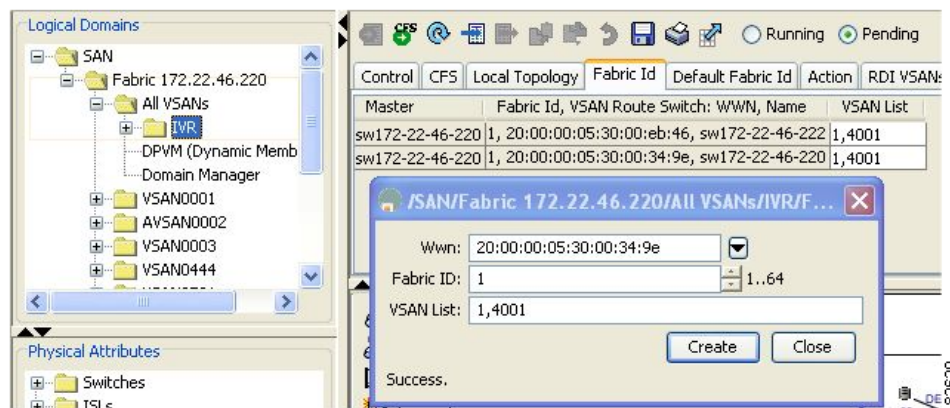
Logical Domains

SAN
Fabric 172.22.46.220
All VSANs
IVR
DPVM (Dynamic Memb
Domain Manager
VSAN0001
AVSAN0002
VSAN0003
VSAN0444

Physical Attributes

Switches
ISLs

CFS

Running
Pending

Control | CFS | Local Topology | Fabric Id | Default Fabric Id | Action | RDI VSANs

| Master | Fabric Id, VSAN Route Switch: WWN, Name | VSAN List |
|---|---|---|
| sw172-22-46-220 | 1, 20:00:00:05:30:00:eb:46, sw172-22-46-222 | 1,4001 |
| sw172-22-46-220 | 1, 20:00:00:05:30:00:34:9e, sw172-22-46-220 | 1,4001 |

/SAN/Fabric 172.22.46.220/All VSANs/IVR/F...

Wwn: 20:00:00:05:30:00:34:9e
Fabric ID: 1 1..64
VSAN List: 1,4001

Create
Close

Success.